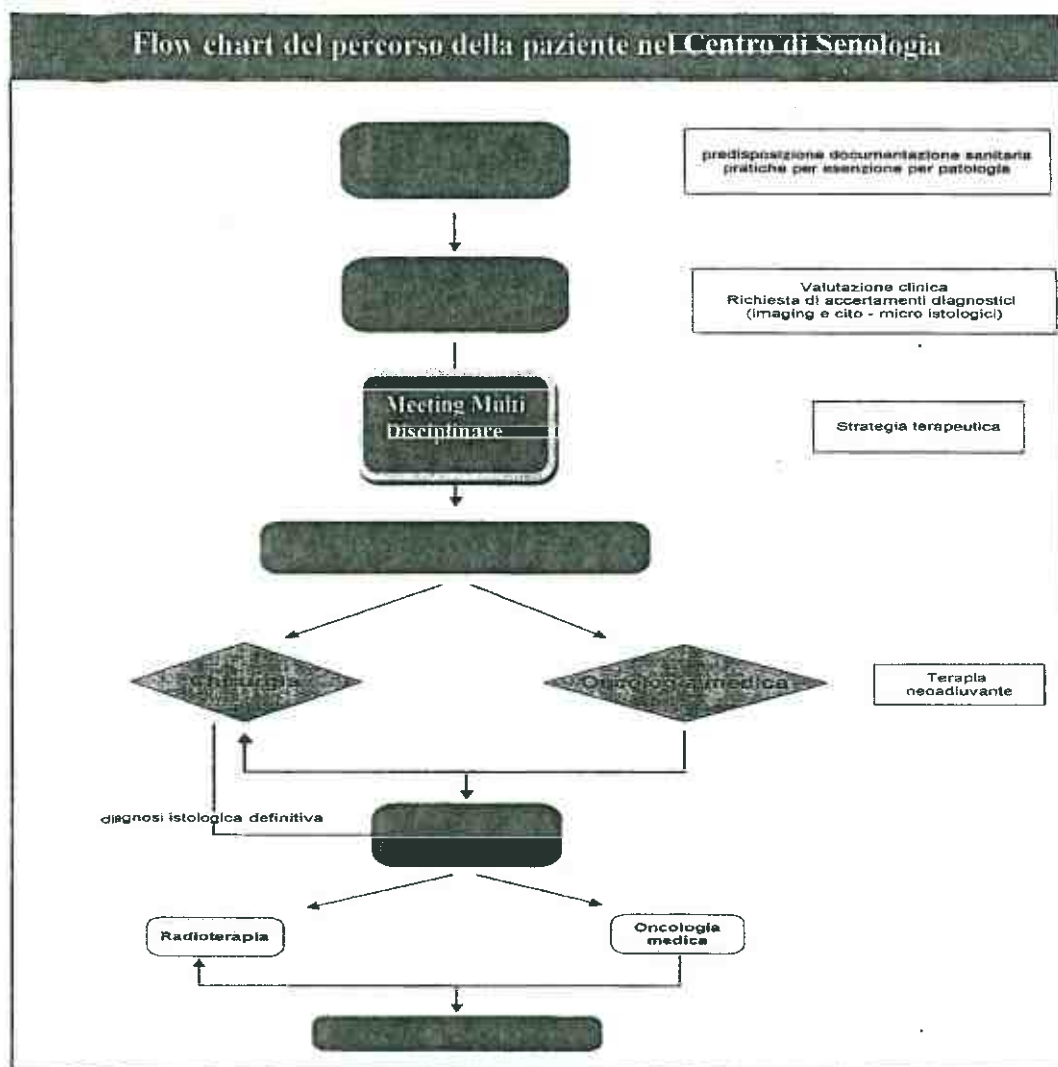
Flow chart del percorso della paziente nel Centro di Senologia

predisposizione documentazione sanitaria pratiche per esenzione per patologia

Valutazione clinica
Richiesta di accertamenti diagnostici (imaging e cito - micro istologici)

Meeting Multi Disciplinare

Strategia terapeutica

Chirurgia

Oncologia medica

Terapia neoadiuvante

diagnosi istologica definitiva

Radioterapia

Oncologia medica